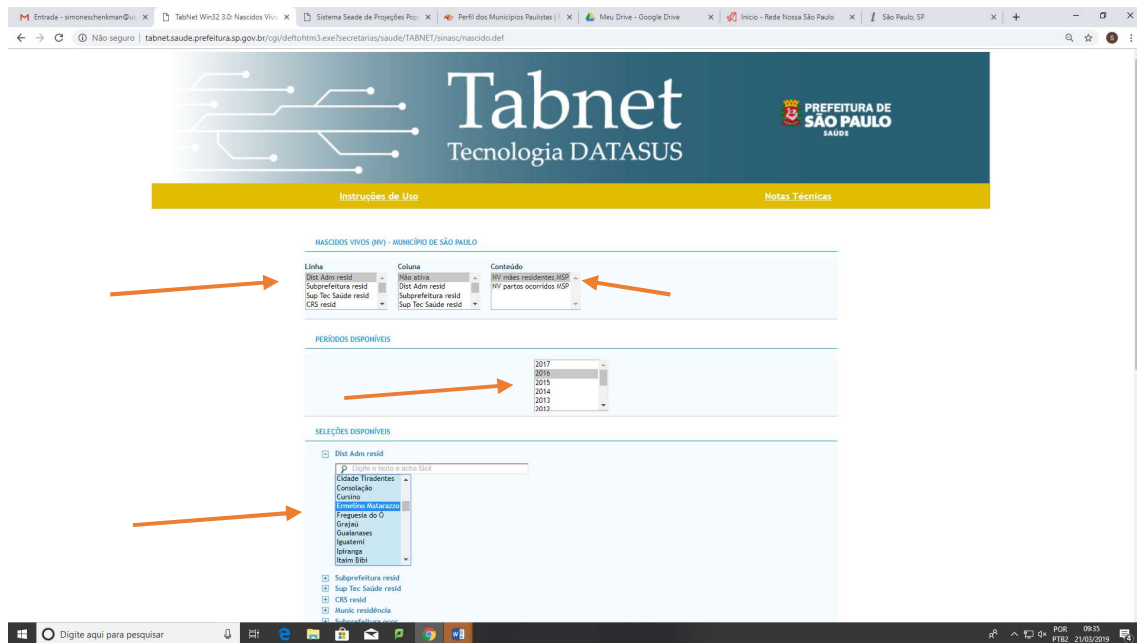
M Entrada - simoneschenkman@u ×
TabNet Win32 3.0: Nascidos Vivo ×
Sistema Seade de Projeções Pop ×
Perfil dos Municípios Paulistas | ×
Meu Drive - Google Drive ×
Início - Rede Nossa São Paulo ×
São Paulo, SP ×

Não seguro | tabnet.saude.prefeitura.sp.gov.br/cgi/deftohtm3.exe?secretarias/saude/TABNET/sinasc/nascido.def

Tabnet
Tecnologia DATASUS

PREFEITURA DE SÃO PAULO SAÚDE

Instruções de Uso
Notas Técnicas

NASCIDOS VIVOS (NV) - MUNICÍPIO DE SÃO PAULO

Linha
Dist Adm resid
Subprefeitura resid
Sup Tec Saúde resid
CRS resid

Coluna
Não ativa
Dist Adm resid
Subprefeitura resid
Sup Tec Saúde resid

Conteúdo
NV mães residentes MSP
NV partos ocorridos MSP

PERÍODOS DISPONÍVEIS

2017
2016
2015
2014
2013
2012

SELEÇÕES DISPONÍVEIS

Dist Adm resid
Digite o texto e ache fácil
Cidade Tiradentes
Consolação
Cursino
Ermelino Matarazzo
Freguesia do Ó
Grajaú
Guaianases
Iguatemi
Ipiranga
Itaim Bibi

Subprefeitura resid
Sup Tec Saúde resid
CRS resid
Munic residência
Subprefeitura ocor

Digite aqui para pesquisar

POR PTB2 09:35 21/03/2019